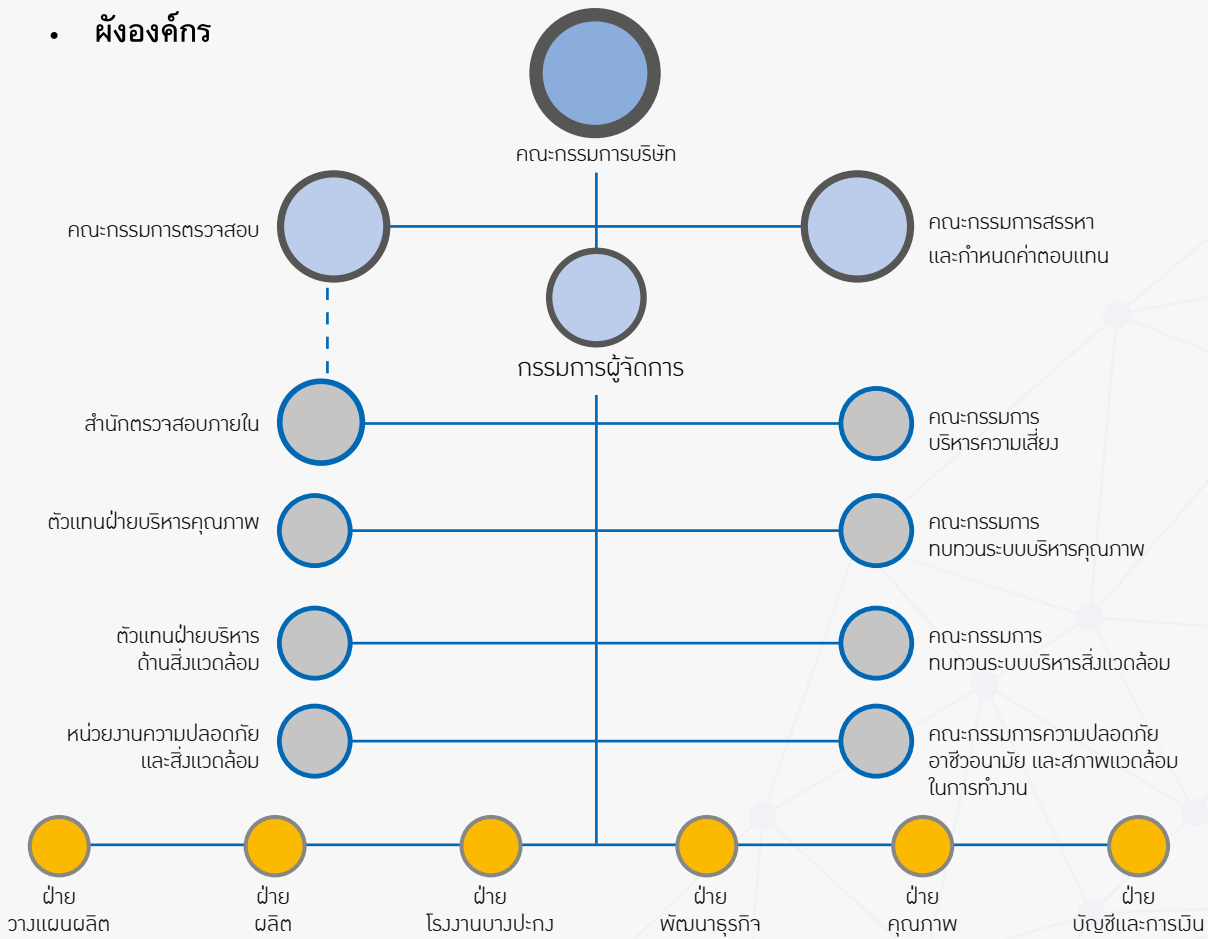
• ผังองค์กร

คณะกรรมการบริษัท

คณะกรรมการตรวจสอบ

คณะกรรมการสรรหา และกำหนดค่าตอบแทน

กรรมการผู้จัดการ

สำนักตรวจสอบภายใน

คณะกรรมการ บริหารความเสี่ยง

ตัวแทนฝ่ายบริหารคุณภาพ

คณะกรรมการ ทบทวนระบบบริหารคุณภาพ

ตัวแทนฝ่ายบริหาร ด้านสิ่งแวดล้อม

คณะกรรมการ ทบทวนระบบบริหารสิ่งแวดล้อม

หน่วยงานความปลอดภัย และสิ่งแวดล้อม

คณะกรรมการความปลอดภัย อาชีวอนามัย และสภาพแวดล้อม ในการทำงาน

ฝ่าย วางแผนผลิต

ฝ่าย ผลิต

ฝ่าย โรงงานบางปะกง

ฝ่าย พัฒนาธุรกิจ

ฝ่าย คุณภาพ

ฝ่าย บัญชีและการเงิน